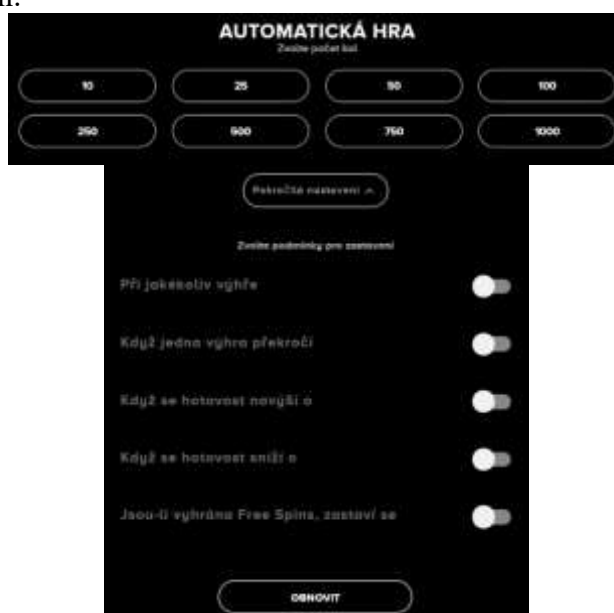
AUTOMATICKÁ HRA
Zvolte počet kol

10
25
50
100
250
500
750
1000

Pokročilé nastavení ^

Zvolte podmínky pro zastavení

Při jakékoliv výhře

Když jedna výhra překročí

Když se hotovost navýší o

Když se hotovost sníží o

Jsou-li vyhrány Free Spins, zastaví se

OBNOVIT